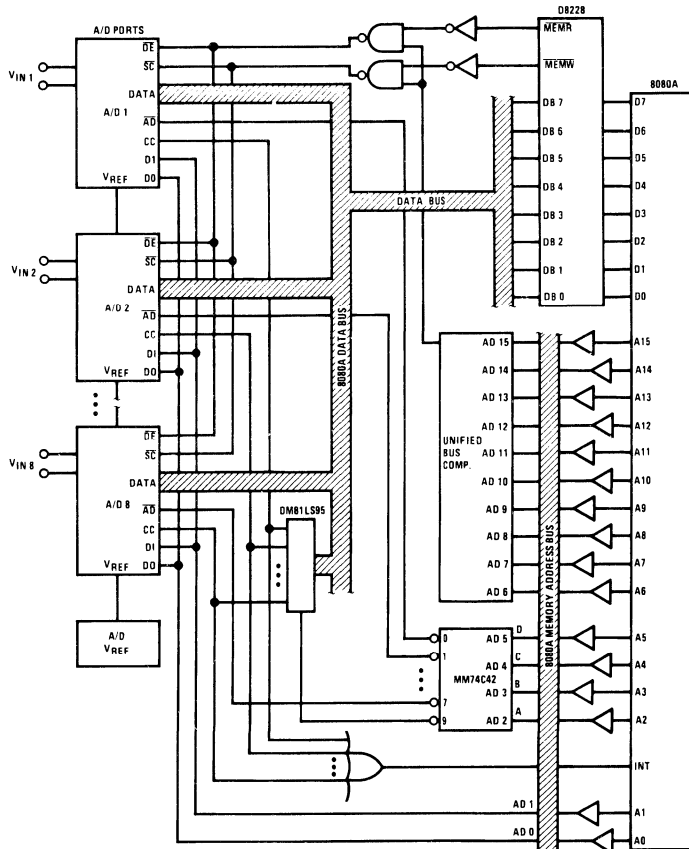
A/D PORTS
$V_{IN\,1}$
$\overline{DE}$
$\overline{SC}$
DATA
A/D 1
$\overline{AD}$
CC
D1
$V_{REF}$
D0

$V_{IN\,2}$
$\overline{DE}$
$\overline{SC}$
DATA
A/D 2
$\overline{AD}$
CC
DI
$V_{REF}$
D0

$V_{IN\,8}$
$\overline{DE}$
$\overline{SC}$
DATA
A/D 8
$\overline{AD}$
CC
DI
$V_{REF}$
D0

A/D
$V_{REF}$

DM81LS95

8080A DATA BUS
DATA BUS

D8228
$\overline{MEMR}$
$\overline{MEMW}$
DB 7
DB 6
DB 5
DB 4
DB 3
DB 2
DB 1
DB 0

8080A
D7
D6
D5
D4
D3
D2
D1
D0

UNIFIED BUS COMP.
AD 15
AD 14
AD 13
AD 12
AD 11
AD 10
AD 9
AD 8
AD 7
AD 6

8080A MEMORY ADDRESS BUS

A15
A14
A13
A12
A11
A10
A9
A8
A7
A6

MM74C42
0
1
7
9
D
C
B
A
AD 5
AD 4
AD 3
AD 2

A5
A4
A3
A2
INT
AD 1
AD 0
A1
A0